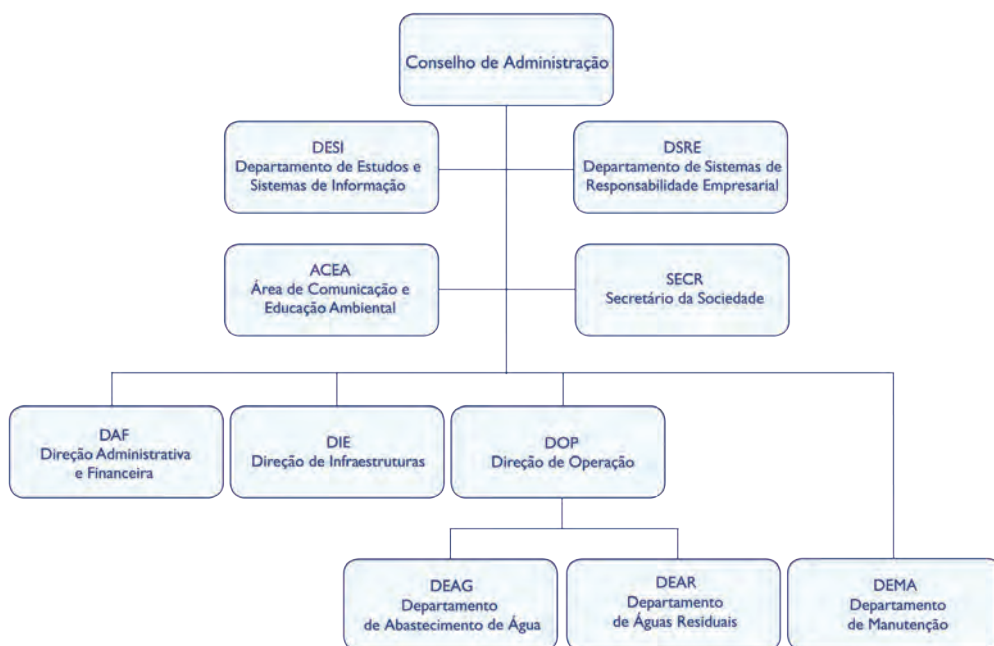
Conselho de Administração

DESI
Departamento de Estudos e Sistemas de Informação

DSRE
Departamento de Sistemas de Responsabilidade Empresarial

ACEA
Área de Comunicação e Educação Ambiental

SECR
Secretário da Sociedade

DAF
Direção Administrativa e Financeira

DIE
Direção de Infraestruturas

DOP
Direção de Operação

DEAG
Departamento de Abastecimento de Água

DEAR
Departamento de Águas Residuais

DEMA
Departamento de Manutenção